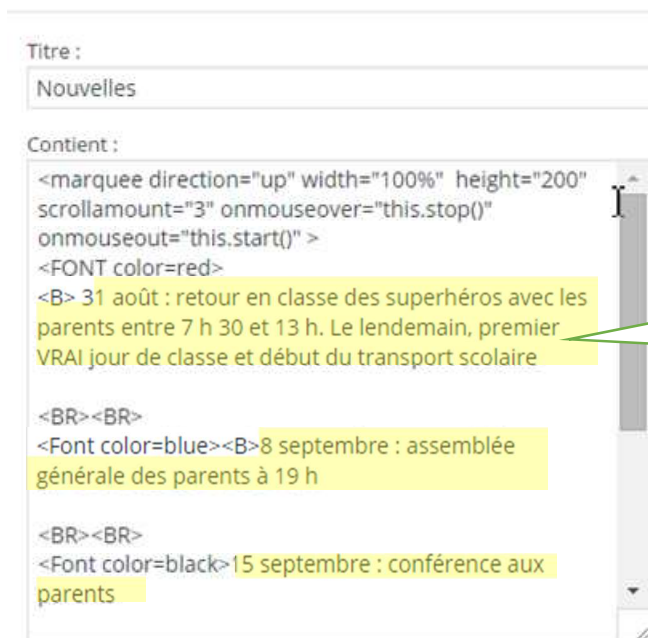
Titre :
Nouvelles

Contient :
<marquee direction="up" width="100%" height="200" scrollamount="3" onmouseover="this.stop()" onmouseout="this.start()" >
<FONT color=red>
<B> 31 août : retour en classe des superhéros avec les parents entre 7 h 30 et 13 h. Le lendemain, premier VRAI jour de classe et début du transport scolaire

<BR><BR>
<Font color=blue><B>8 septembre : assemblée générale des parents à 19 h

<BR><BR>
<Font color=black>15 septembre : conférence aux parents